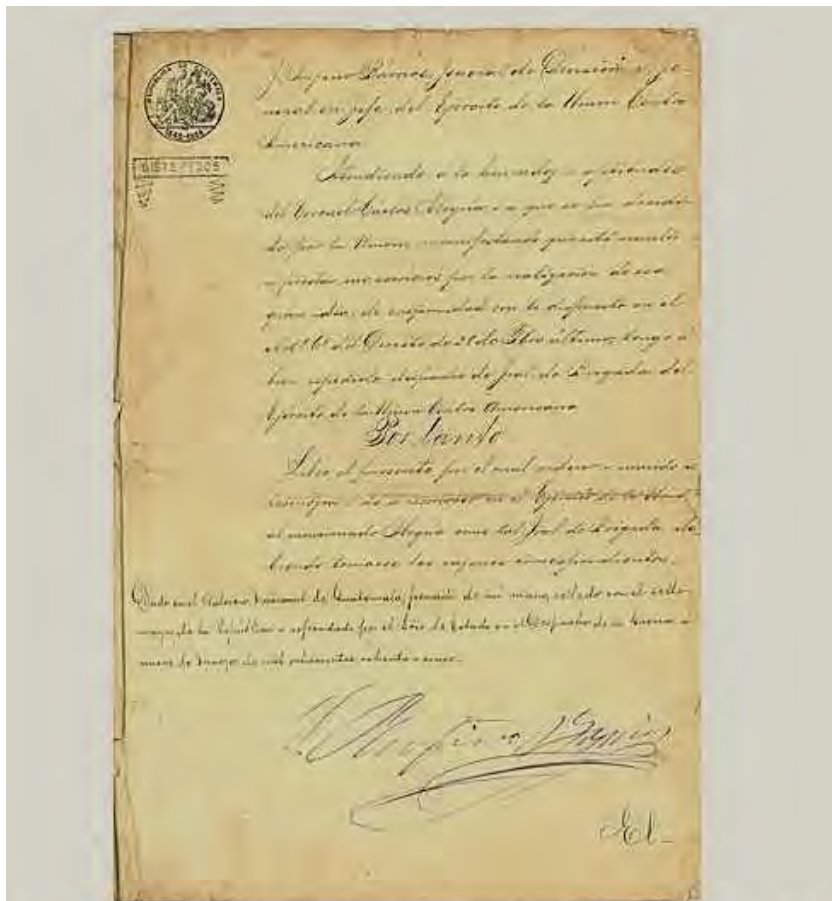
J. Rufino Barrios, General de División y General en jefe del Ejército de la Unión Centro Americana.

Atendiendo a los servicios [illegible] del Coronel Carlos Alegría a que se ha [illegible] por la Unión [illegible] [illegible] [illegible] por la realización de esa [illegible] de conformidad con lo dispuesto en el art. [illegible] del Decreto de 28 de Feb. último, tengo a bien expedirle despacho de Gral. de Brigada del Ejército de la Unión Centro Americana.

Por tanto

Libro el presente por el cual ordeno y mando se le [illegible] y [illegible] en el Ejército de la Unión al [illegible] Alegría como tal Gral. de Brigada, debiendo tomarse las razones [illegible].

Dado en el Palacio Nacional de Guatemala, firmado de mi mano, sellado con el sello mayor de la República y refrendado por el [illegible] de Estado en el Despacho de la Guerra a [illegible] de Marzo de mil ochocientos ochenta y cinco.

J. Rufino Barrios

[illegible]